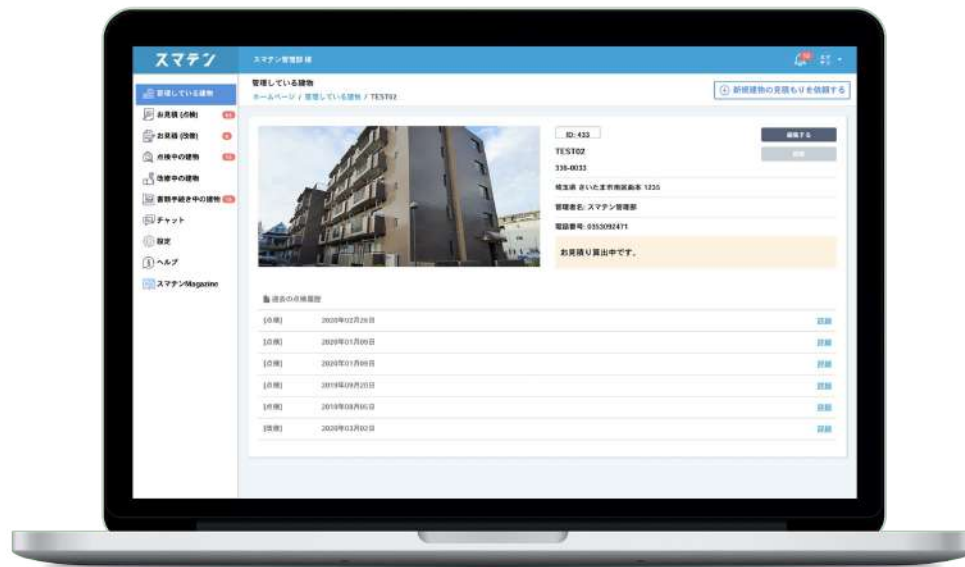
スマテン

スマテン管理部 様

管理している建物
ホームページ / 管理している建物 / TEST02

新規建物の見積もりを依頼する

管理している建物
お見積 (点検)
お見積 (改修)
点検中の建物
改修中の建物
書類手続き中の建物
チャット
設定
ヘルプ
スマテンMagazine

ID: 433
TEST02
338-0033
埼玉県 さいたま市桜区島本 1235
管理者名: スマテン管理部
電話番号: 0353092471

編集する

お見積り算出中です。

過去の点検履歴

| | | |
|---|---|---|
| [点検] | 2020年02月28日 | 詳細 |
| [点検] | 2020年01月09日 | 詳細 |
| [点検] | 2020年01月09日 | 詳細 |
| [点検] | 2019年09月20日 | 詳細 |
| [点検] | 2019年08月05日 | 詳細 |
| [改修] | 2020年03月02日 | 詳細 |